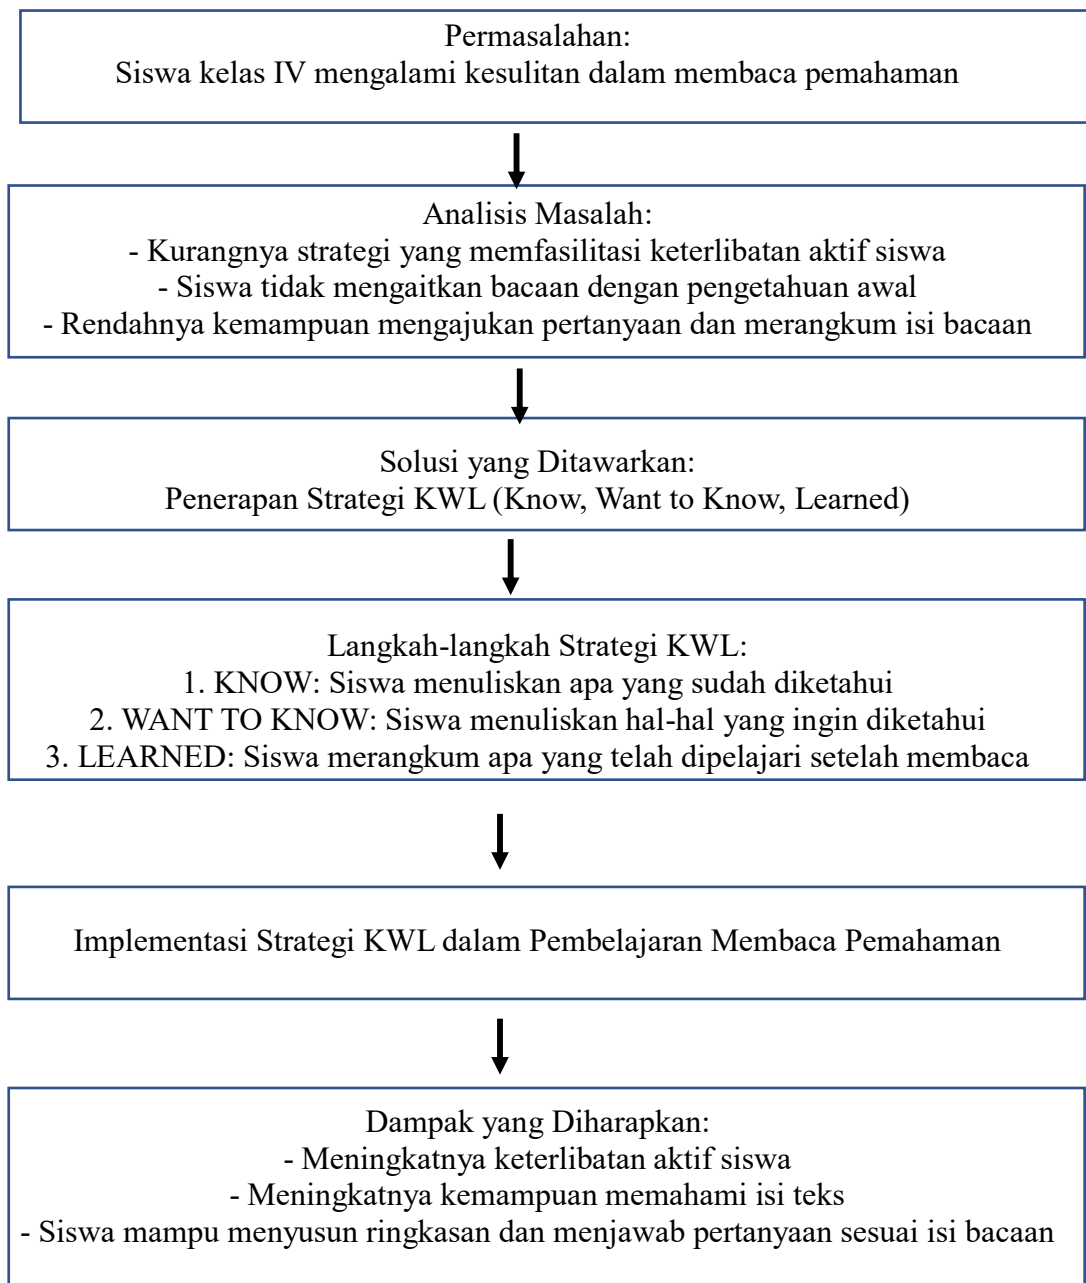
Permasalahan:
Siswa kelas IV mengalami kesulitan dalam membaca pemahaman

Analisis Masalah:
- Kurangnya strategi yang memfasilitasi keterlibatan aktif siswa
- Siswa tidak mengaitkan bacaan dengan pengetahuan awal
- Rendahnya kemampuan mengajukan pertanyaan dan merangkum isi bacaan

Solusi yang Ditawarkan:
Penerapan Strategi KWL (Know, Want to Know, Learned)

Langkah-langkah Strategi KWL:
1. KNOW: Siswa menuliskan apa yang sudah diketahui
2. WANT TO KNOW: Siswa menuliskan hal-hal yang ingin diketahui
3. LEARNED: Siswa merangkum apa yang telah dipelajari setelah membaca

Implementasi Strategi KWL dalam Pembelajaran Membaca Pemahaman

Dampak yang Diharapkan:
- Meningkatnya keterlibatan aktif siswa
- Meningkatnya kemampuan memahami isi teks
- Siswa mampu menyusun ringkasan dan menjawab pertanyaan sesuai isi bacaan